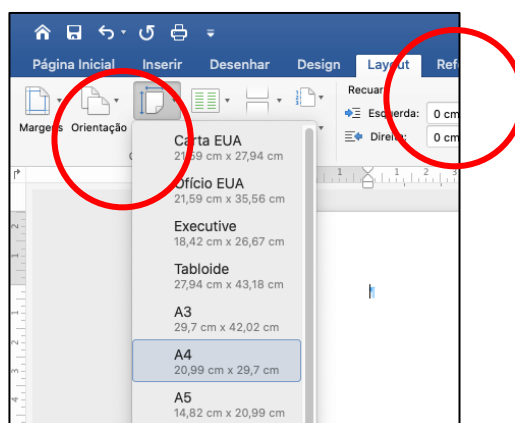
Página Inicial
Inserir
Desenhar
Design
Layout
Refe

Margens
Orientação

Recuar
Esquerda: 0 cm
Direita: 0 cm

Carta EUA
21,59 cm x 27,94 cm
Ofício EUA
21,59 cm x 35,56 cm
Executive
18,42 cm x 26,67 cm
Tabloide
27,94 cm x 43,18 cm
A3
29,7 cm x 42,02 cm
A4
20,99 cm x 29,7 cm
A5
14,82 cm x 20,99 cm